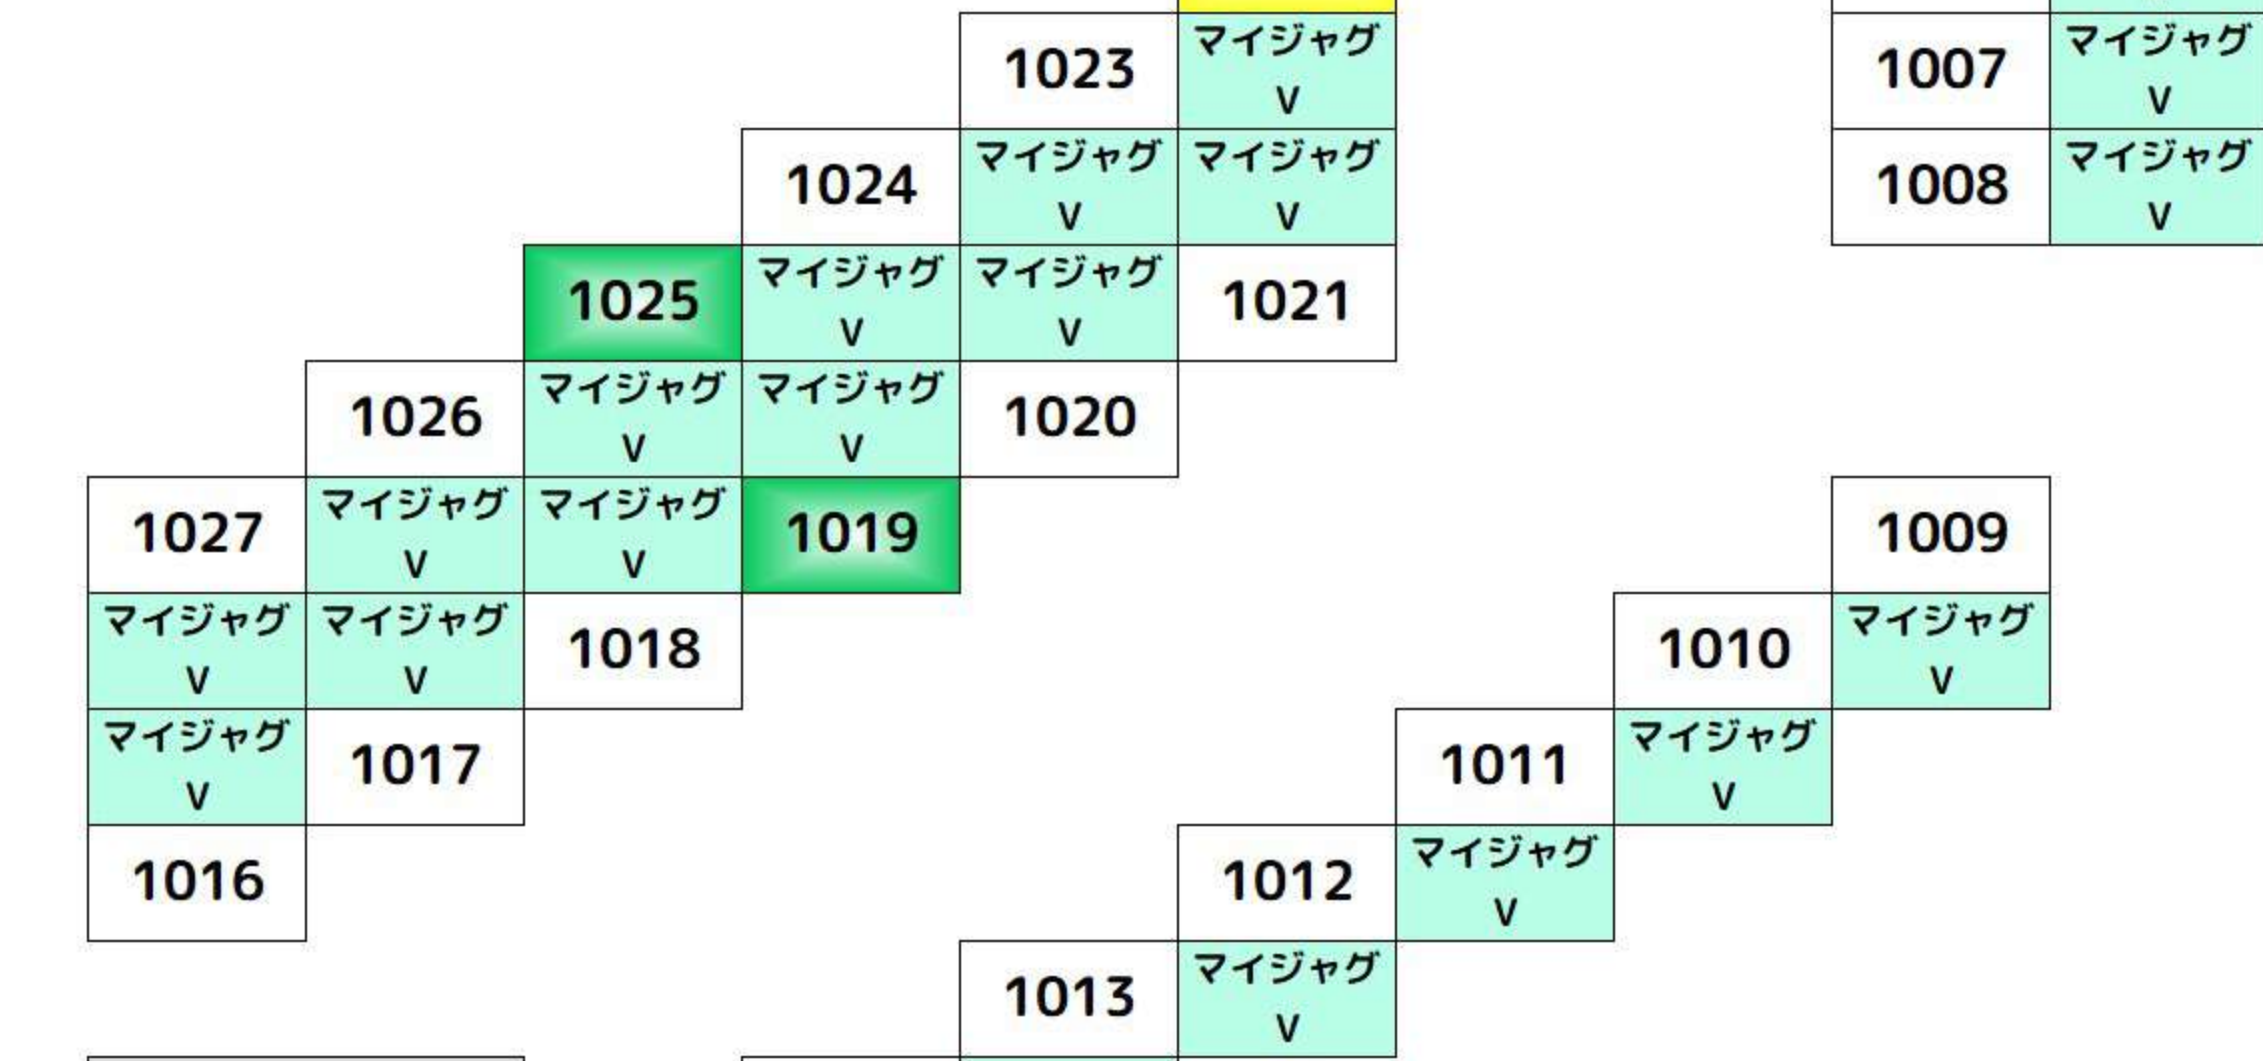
1023 マイジャグV
1007 マイジャグV
1024 マイジャグV マイジャグV
1008 マイジャグV
1025 マイジャグV マイジャグV 1021
1026 マイジャグV マイジャグV 1020
1027 マイジャグV マイジャグV 1019
1009
マイジャグV マイジャグV 1018
1010 マイジャグV
マイジャグV 1017
1011 マイジャグV
1016
1012 マイジャグV
1013 マイジャグV